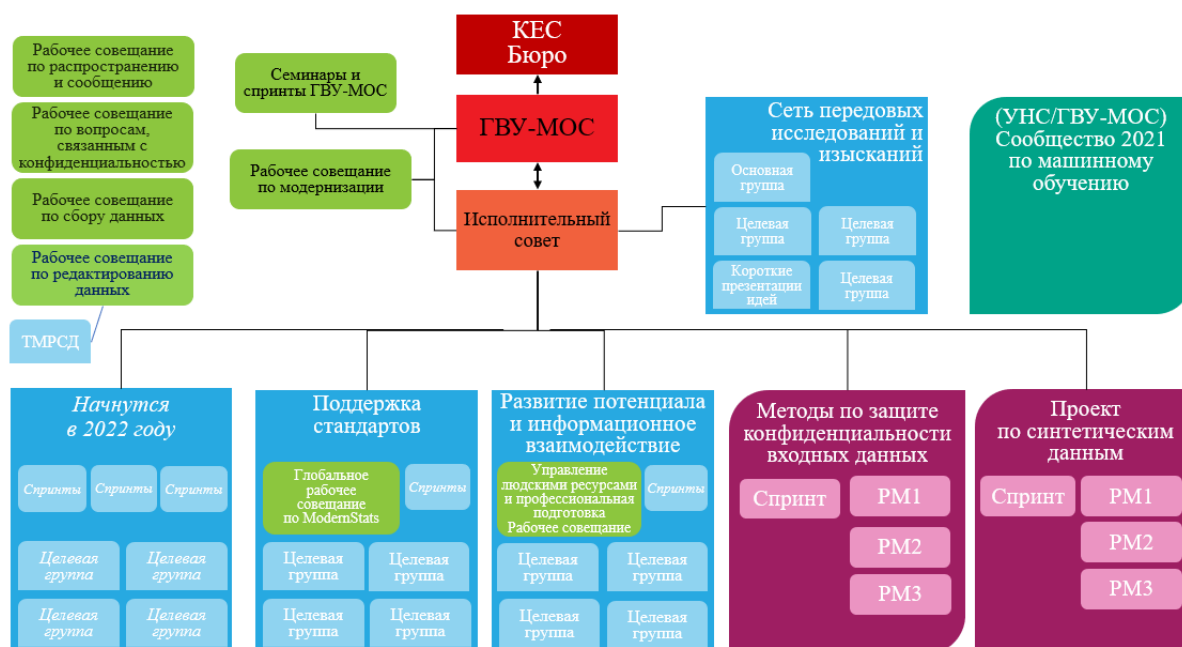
Рабочее совещание по распространению и сообщению

Рабочее совещание по вопросам, связанным с конфиденциальностью

Рабочее совещание по сбору данных

Рабочее совещание по редактированию данных

ТМРСД

Семинары и спринты ГВУ-МОС

Рабочее совещание по модернизации

КЕС Бюро

ГВУ-МОС

Исполнительный совет

Сеть передовых исследований и изысканий

Основная группа

Целевая группа

Целевая группа

Короткие презентации идей

Целевая группа

(УНС/ГВУ-МОС) Сообщество 2021 по машинному обучению

Начнутся в 2022 году

Спринты

Спринты

Спринты

Целевая группа

Целевая группа

Целевая группа

Целевая группа

Поддержка стандартов

Глобальное рабочее совещание по ModernStats

Спринты

Целевая группа

Целевая группа

Целевая группа

Целевая группа

Развитие потенциала и информационное взаимодействие

Управление людскими ресурсами и профессиональная подготовка Рабочее совещание

Спринты

Целевая группа

Целевая группа

Целевая группа

Целевая группа

Методы по защите конфиденциальности входных данных

Спринт

РМ1

РМ2

РМ3

Проект по синтетическим данным

Спринт

РМ1

РМ2

РМ3